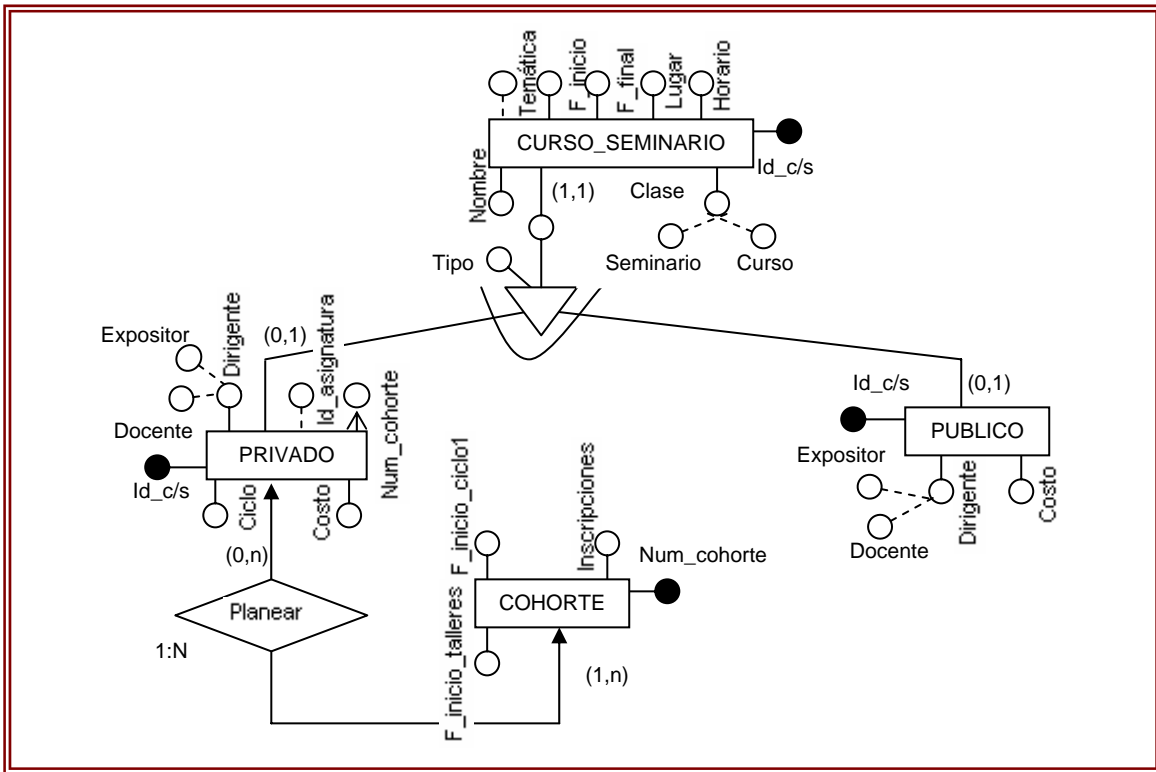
Temática
F_inicio
F_final
Lugar
Horario
CURSO_SEMINARIO
Id_c/s
Nombre
(1,1)
Clase
Seminario
Curso
Tipo
Expositor
Dirigente
(0,1)
Id_asignatura
Num_cohorte
Docente
PRIVADO
Id_c/s
Ciclo
Costo
(0,n)
Planear
1:N
F_inicio_ciclo1
Inscripciones
Num_cohorte
COHORTE
F_inicio_talleres
(1,n)
Id_c/s
(0,1)
PUBLICO
Expositor
Dirigente
Costo
Docente